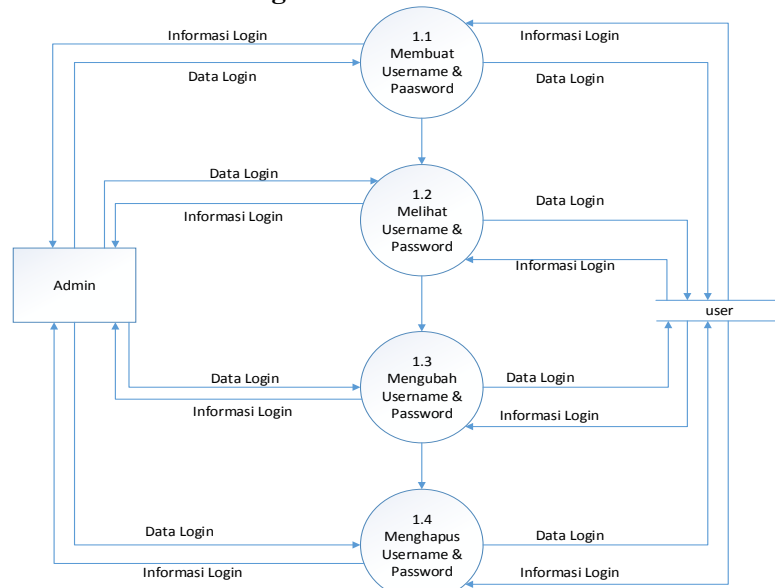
Informasi Login
Data Login
1.1
Membuat
Username &
Paasword
Informasi Login
Data Login

Data Login
Informasi Login
1.2
Melihat
Username &
Password
Data Login
Informasi Login

Admin

user

Data Login
Informasi Login
1.3
Mengubah
Username &
Password
Data Login
Informasi Login

Data Login
Informasi Login
1.4
Menghapus
Username &
Password
Data Login
Informasi Login